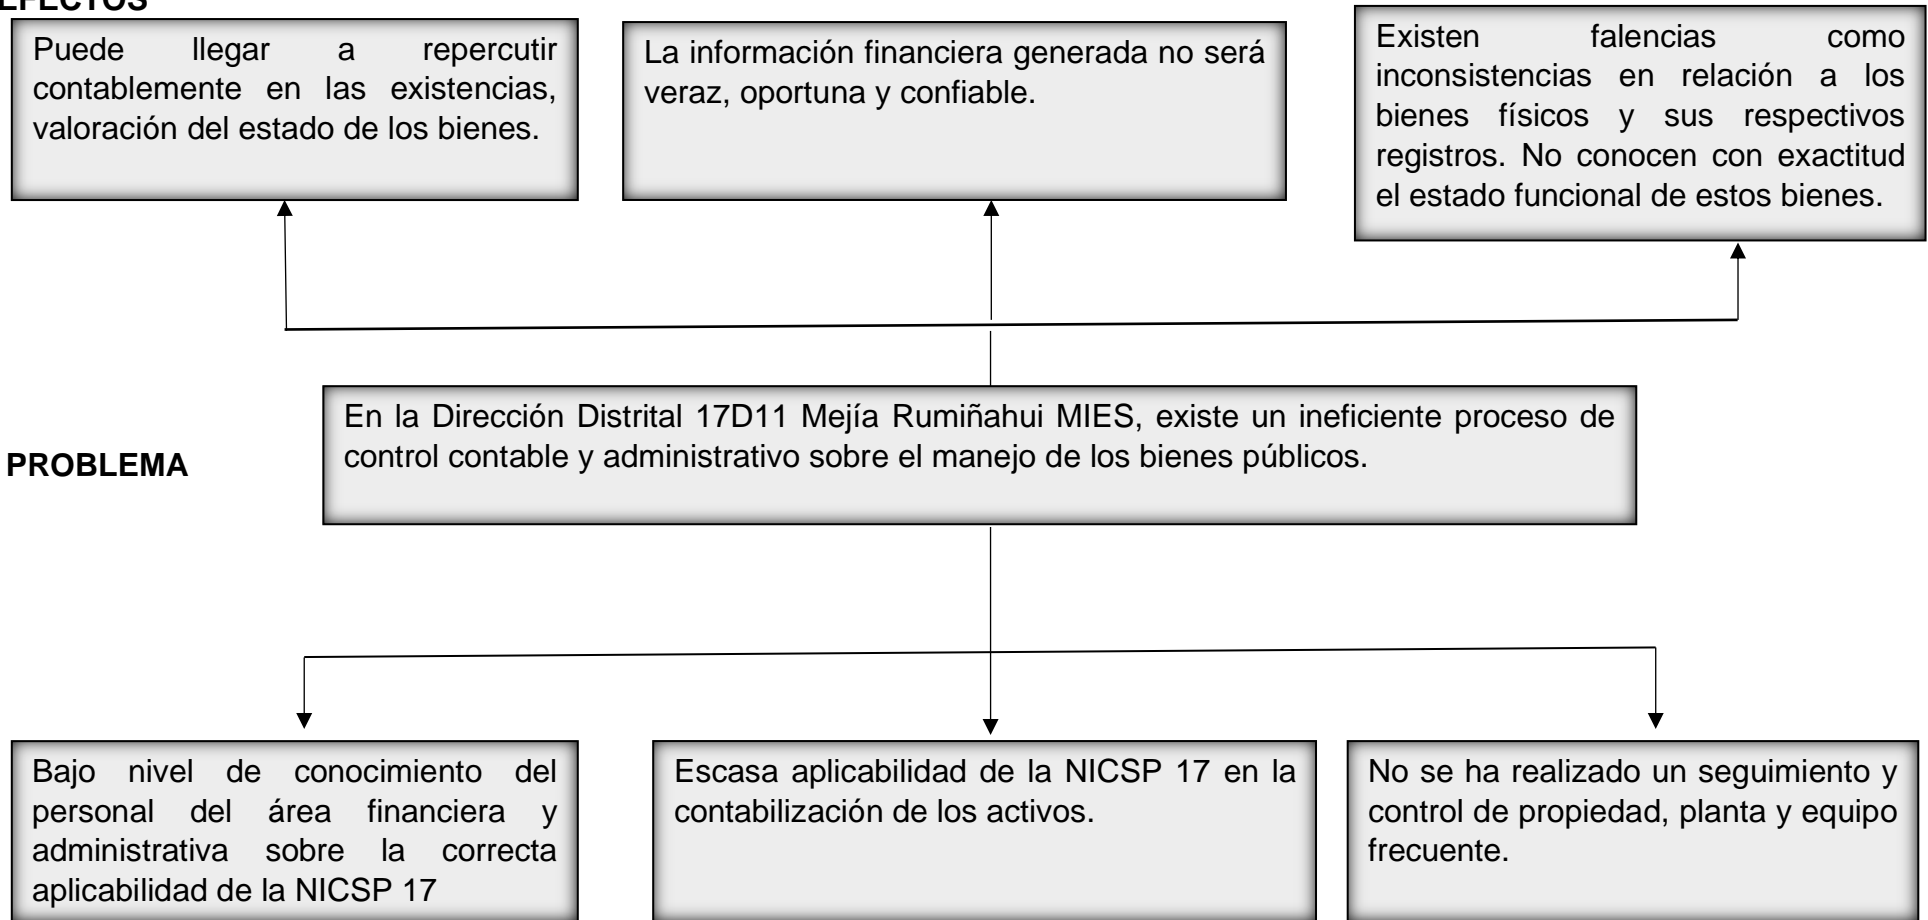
EFECTOS

Puede llegar a repercutir contablemente en las existencias, valoración del estado de los bienes.

La información financiera generada no será veraz, oportuna y confiable.

Existen falencias como inconsistencias en relación a los bienes físicos y sus respectivos registros. No conocen con exactitud el estado funcional de estos bienes.

PROBLEMA

En la Dirección Distrital 17D11 Mejía Rumiñahui MIES, existe un ineficiente proceso de control contable y administrativo sobre el manejo de los bienes públicos.

Bajo nivel de conocimiento del personal del área financiera y administrativa sobre la correcta aplicabilidad de la NICSP 17

Escasa aplicabilidad de la NICSP 17 en la contabilización de los activos.

No se ha realizado un seguimiento y control de propiedad, planta y equipo frecuente.